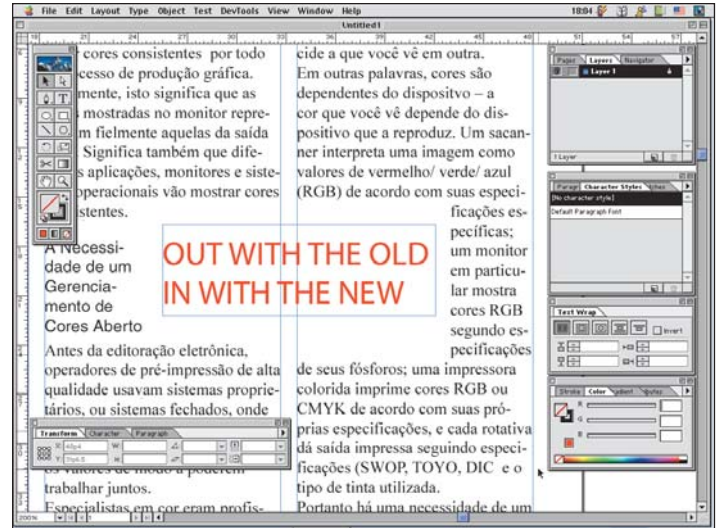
File Edit Layout Type Object Test DevTools View Window Help

18:04

Untitled1

cores consistentes por todo cesso de produção gráfica. mente, isto significa que as mostradas no monitor representem fielmente aquelas da saída Significa também que diferentes aplicações, monitores e sistemas operacionais vão mostrar cores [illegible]stentes.

A Necessidade de um Gerenciamento de Cores Aberto

Antes da editoração eletrônica, operadores de pré-impressão de alta qualidade usavam sistemas proprietários, ou sistemas fechados, onde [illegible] os valores de modo a poderem trabalhar juntos.

Especialistas em cor eram profis-

cide a que você vê em outra. Em outras palavras, cores são dependentes do dispositivo – a cor que você vê depende do dispositivo que a reproduz. Um sacanner interpreta uma imagem como valores de vermelho/ verde/ azul (RGB) de acordo com suas especificações específicas; um monitor em particular mostra cores RGB segundo especificações de seus fósforos; uma impressora colorida imprime cores RGB ou CMYK de acordo com suas próprias especificações, e cada rotativa dá saída impressa seguindo especificações (SWOP, TOYO, DIC e o tipo de tinta utilizada.

Portanto há uma necessidade de um

OUT WITH THE OLD
IN WITH THE NEW

Pages Layers Navigator
Layer 1
1 Layer

Parag Character Styles
[No character style]
Default Paragraph Font

Text Wrap
Invert

Stroke Color Gradient Styles
R
G
B

Transform Character Paragraph
X:
Y:
W:
H:

200%